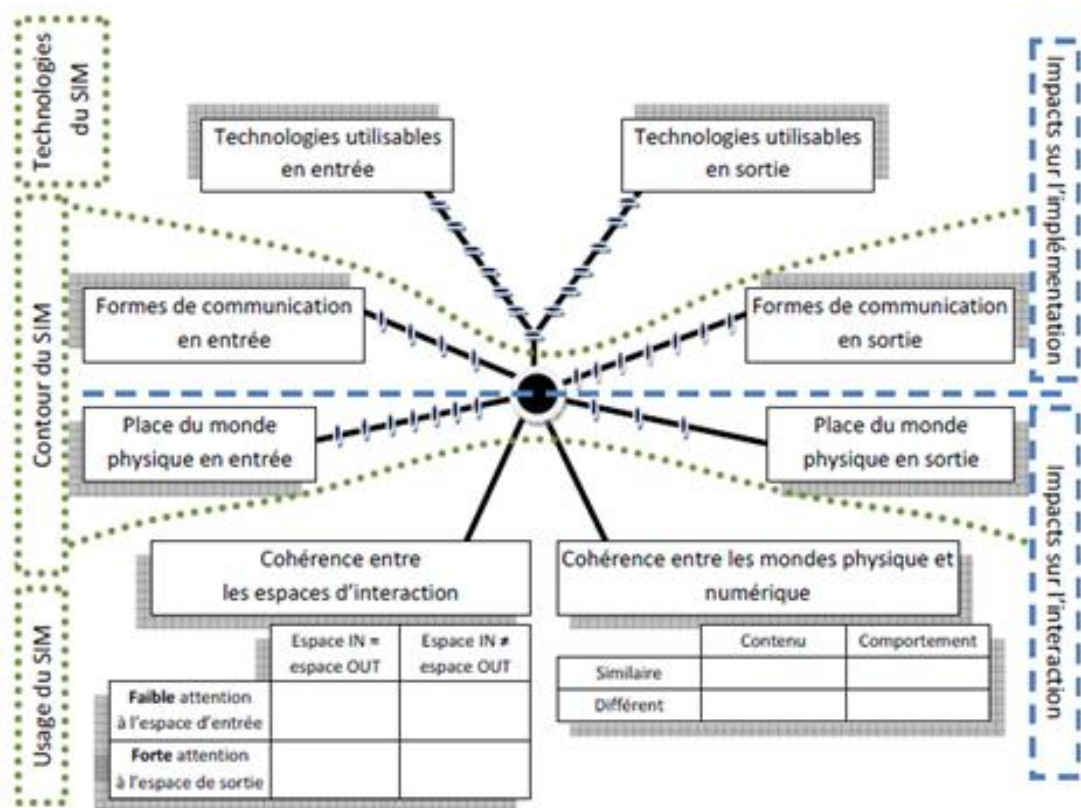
Technologies du SIM

Contour du SIM

Usage du SIM

Impacts sur l'implémentation

Impacts sur l'interaction

Technologies utilisables en entrée

Technologies utilisables en sortie

Formes de communication en entrée

Formes de communication en sortie

Place du monde physique en entrée

Place du monde physique en sortie

Cohérence entre les espaces d'interaction

| | Espace IN = espace OUT | Espace IN ≠ espace OUT |
|---|---|---|
| **Faible** attention à l'espace d'entrée | | |
| **Forte** attention à l'espace de sortie | | |

Cohérence entre les mondes physique et numérique

| | Contenu | Comportement |
|---|---|---|
| Similaire | | |
| Différent | | |